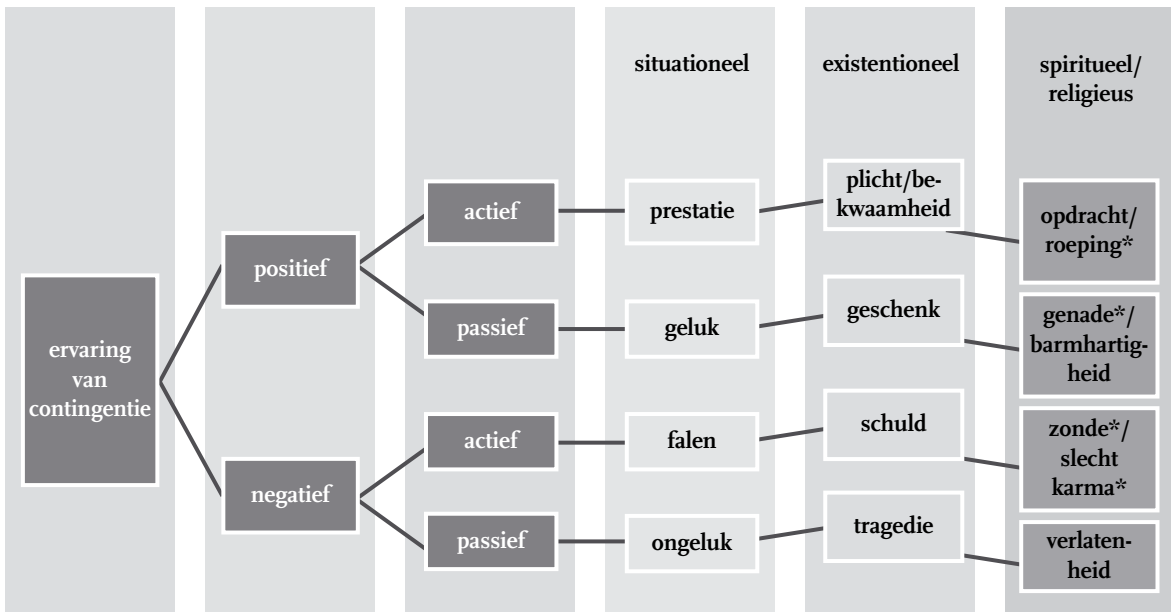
situationeel

existentioneel

spiritueel/ religieus

ervaring van contingentie

positief

negatief

actief

passief

actief

passief

prestatie

geluk

falen

ongeluk

plicht/bekwaamheid

geschenk

schuld

tragedie

opdracht/ roeping*

genade*/ barmhartigheid

zonde*/ slecht karma*

verlatenheid